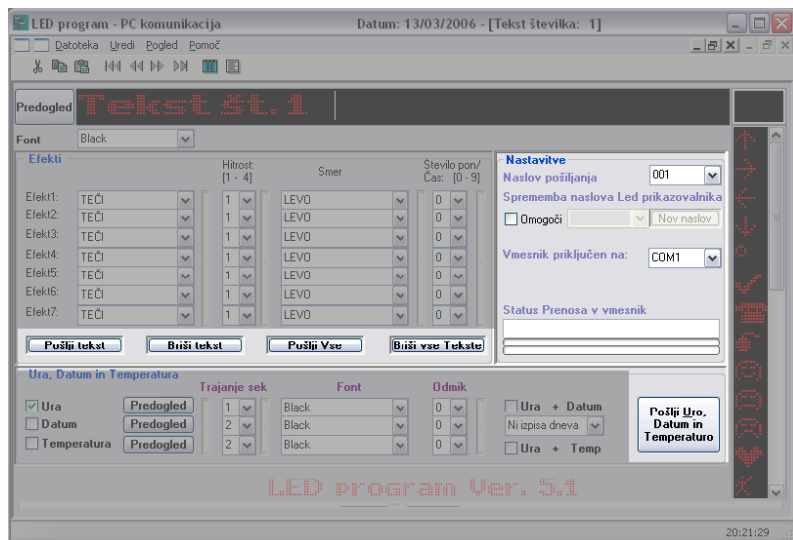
LED program - PC komunikacija Datum: 13/03/2006 - [Tekst številka: 1]

Datoteka Uredi Pogled Pomoč

Predogled Tekst št.1

Font Black

Efekti

Hitrost: [1 - 4]

Smer

Število pon/ Čas: [0 - 9]

| | | | |
|---|---|---|---|
| Efekt1: TEČI | 1 | LEVO | 0 |
| Efekt2: TEČI | 1 | LEVO | 0 |
| Efekt3: TEČI | 1 | LEVO | 0 |
| Efekt4: TEČI | 1 | LEVO | 0 |
| Efekt5: TEČI | 1 | LEVO | 0 |
| Efekt6: TEČI | 1 | LEVO | 0 |
| Efekt7: TEČI | 1 | LEVO | 0 |

Pošlji tekst Briši tekst Pošlji Vse Briši vse Tekste

Nastavitve

Naslov pošiljanja 001

Sprememba naslova Led prikazovalnika

Omogoči Nov naslov

Vmesnik priključen na: COM1

Status Prenosa v vmesnik

Ura, Datum in Temperatura

Trajanje sek Font Odmik

Ura Predogled 1 Black 0

Datum Predogled 2 Black 0

Temperatura Predogled 2 Black 0

Ura + Datum

Ni izpisa dneva

Ura + Temp

Pošlji Uro, Datum in Temperaturo

LED program Ver. 5.1

20:21:29